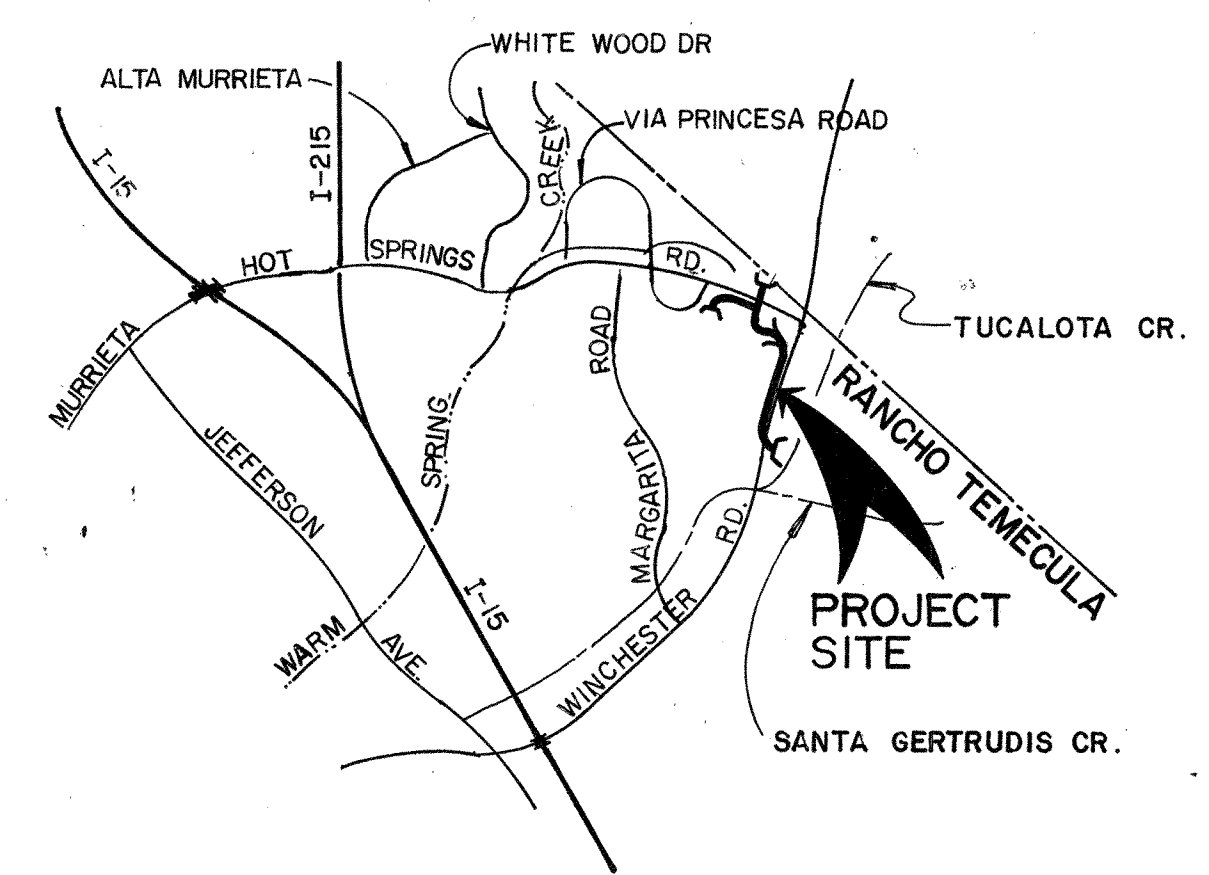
WHITE WOOD DR
ALTA MURRIETA
I-215
CREEK
VIA PRINCESA ROAD
I-15
HOT
SPRINGS
RD.
TUCALOTA CR.
MURRIETA
ROAD
RANCHO TEMECULA
SPRING
JEFFERSON
MARGARITA
RD.
WARM
AVE.
I-15
WINCHESTER
PROJECT SITE
SANTA GERTRUDIS CR.